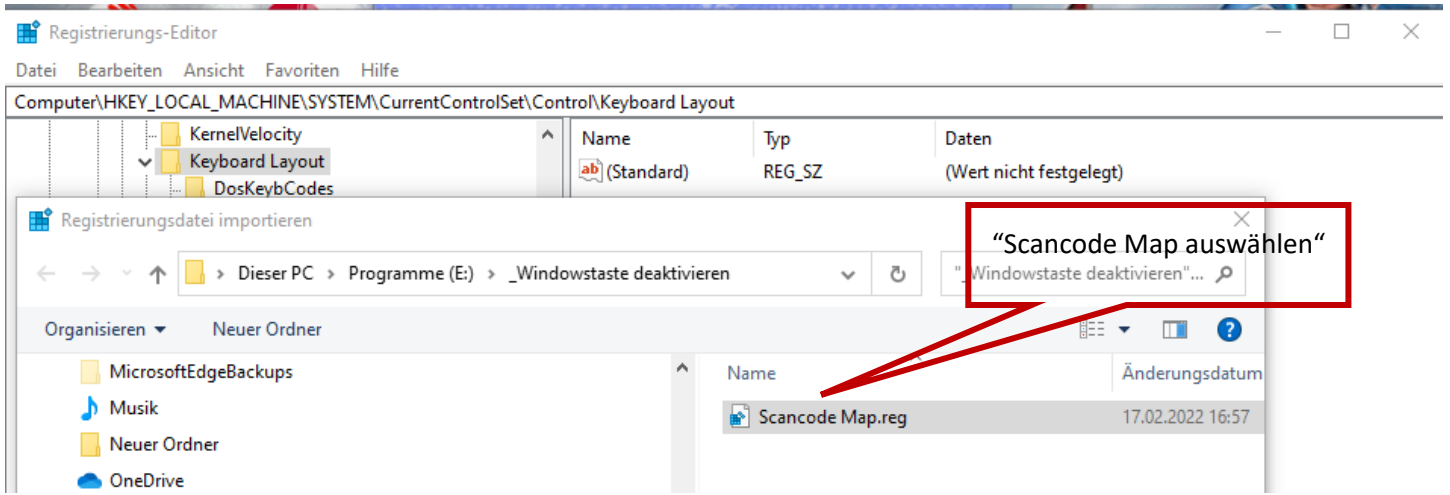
Registrierungs-Editor

Datei Bearbeiten Ansicht Favoriten Hilfe

Computer\HKEY_LOCAL_MACHINE\SYSTEM\CurrentControlSet\Control\Keyboard Layout

KernelVelocity
Keyboard Layout
DosKeybCodes

| Name | Typ | Daten |
|---|---|---|
| (Standard) | REG_SZ | (Wert nicht festgelegt) |

Registrierungsdatei importieren

Dieser PC > Programme (E:) > _Windowstaste deaktivieren

"_Windowstaste deaktivieren"...

“Scancode Map auswählen“

Organisieren ▾ Neuer Ordner

MicrosoftEdgeBackups
Musik
Neuer Ordner
OneDrive

| Name | Änderungsdatum |
|---|---|
| Scancode Map.reg | 17.02.2022 16:57 |